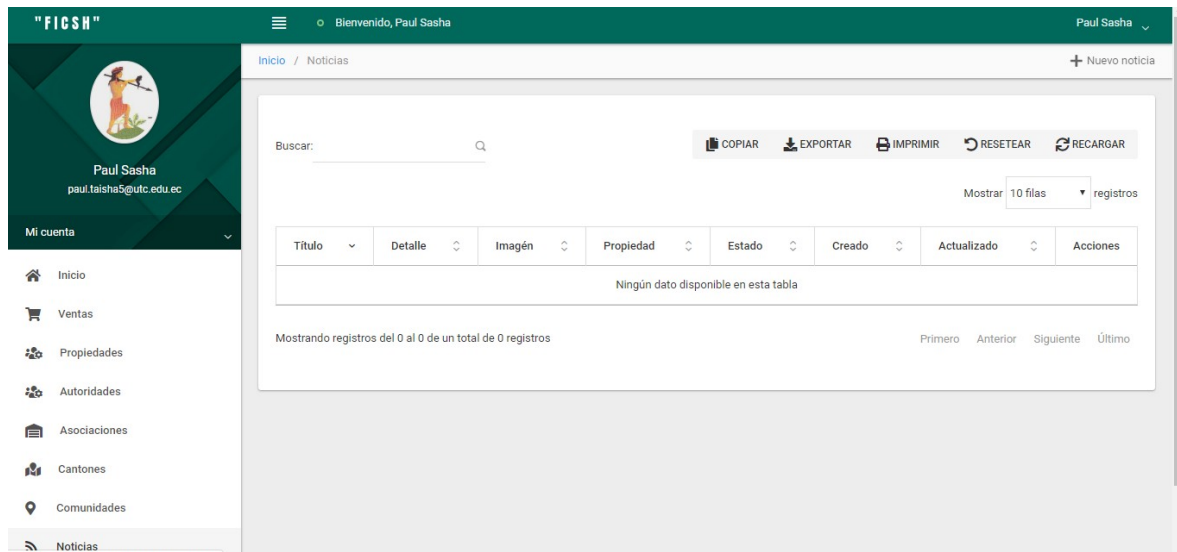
"FICSH"

Bienvenido, Paul Sasha

Paul Sasha

Paul Sasha
paul.taisha5@utc.edu.ec

Mi cuenta

Inicio
Ventas
Propiedades
Autoridades
Asociaciones
Cantones
Comunidades
Noticias

Inicio / Noticias

+ Nuevo noticia

Buscar:

COPIAR EXPORTAR IMPRIMIR RESETEAR RECARGAR

Mostrar 10 filas registros

| Título | Detalle | Imagén | Propiedad | Estado | Creado | Actualizado | Acciones |
|---|---|---|---|---|---|---|---|
| Ningún dato disponible en esta tabla | | | | | | | |

Mostrando registros del 0 al 0 de un total de 0 registros

Primero Anterior Siguiente Último